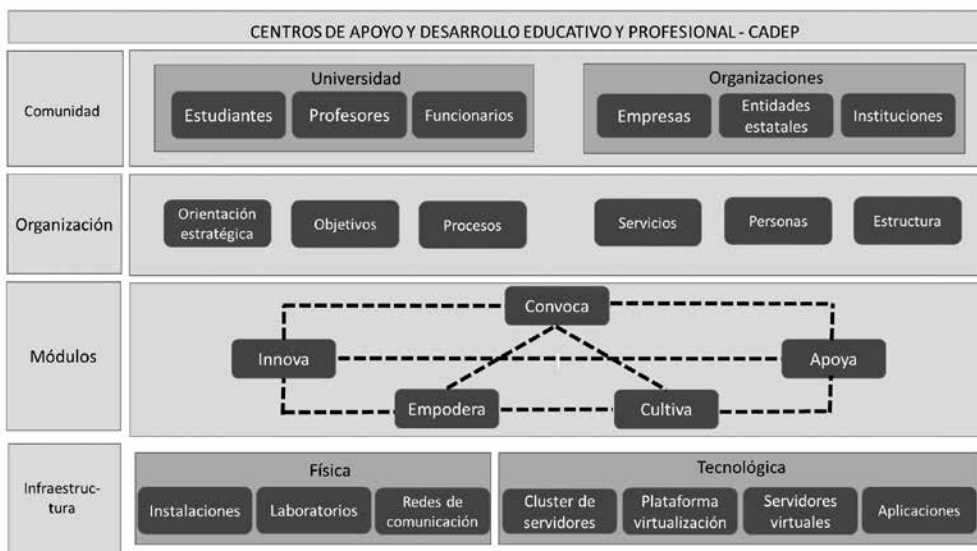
CENTROS DE APOYO Y DESARROLLO EDUCATIVO Y PROFESIONAL - CADEP

Comunidad

Universidad

Estudiantes

Profesores

Funcionarios

Organizaciones

Empresas

Entidades estatales

Instituciones

Organización

Orientación estratégica

Objetivos

Procesos

Servicios

Personas

Estructura

Módulos

Convoca

Innova

Apoya

Empodera

Cultiva

Infraestructura

Física

Instalaciones

Laboratorios

Redes de comunicación

Tecnológica

Cluster de servidores

Plataforma virtualización

Servidores virtuales

Aplicaciones